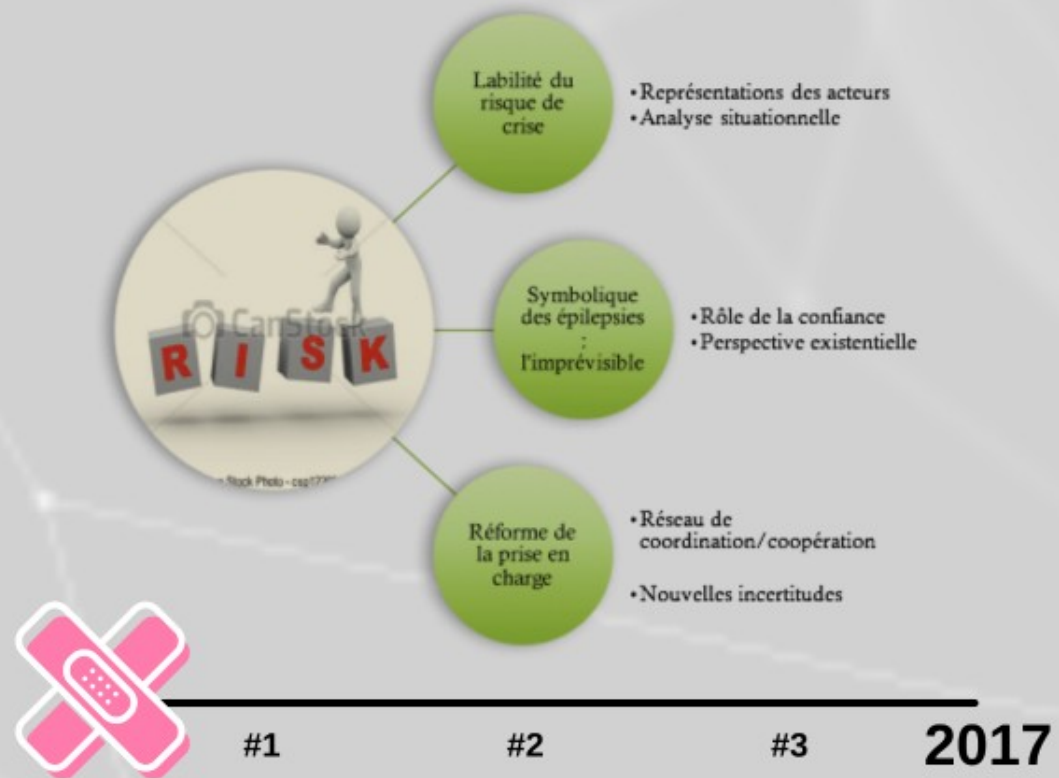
Labilité du risque de crise

• Représentations des acteurs
• Analyse situationnelle

RISK

CanStock

Stock Photo - csp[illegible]

Symbolique des épilepsies : l'imprévisible

• Rôle de la confiance
• Perspective existentielle

Réforme de la prise en charge

• Réseau de coordination/coopération

• Nouvelles incertitudes

#1 #2 #3 2017